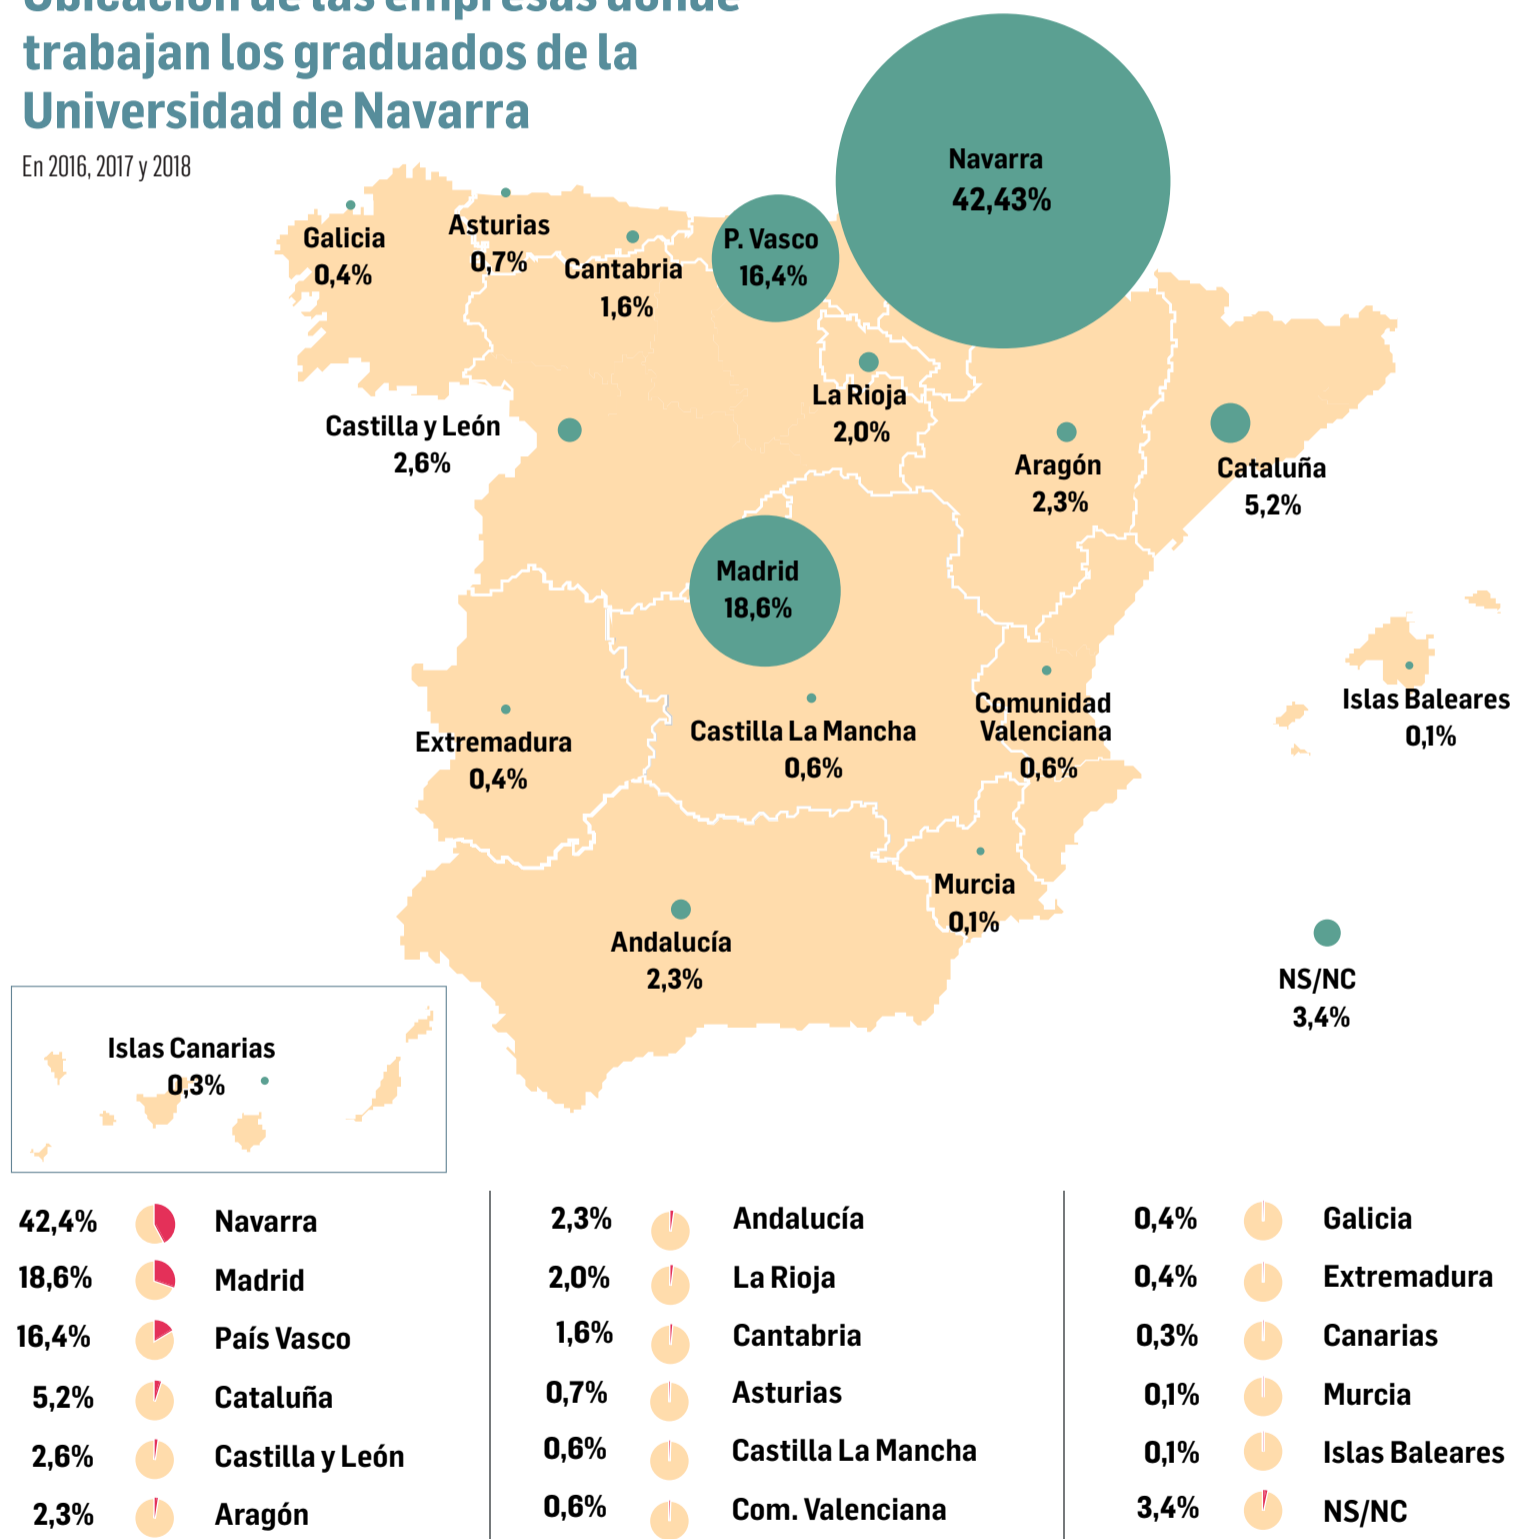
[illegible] trabajan los graduados de la Universidad de Navarra

En 2016, 2017 y 2018

Navarra
42,43%

P. Vasco
16,4%

Galicia
0,4%

Asturias
0,7%

Cantabria
1,6%

La Rioja
2,0%

Castilla y León
2,6%

Aragón
2,3%

Cataluña
5,2%

Madrid
18,6%

Comunidad Valenciana
0,6%

Islas Baleares
0,1%

Extremadura
0,4%

Castilla La Mancha
0,6%

Murcia
0,1%

Andalucía
2,3%

NS/NC
3,4%

Islas Canarias
0,3%

42,4% Navarra
18,6% Madrid
16,4% País Vasco
5,2% Cataluña
2,6% Castilla y León
2,3% Aragón

2,3% Andalucía
2,0% La Rioja
1,6% Cantabria
0,7% Asturias
0,6% Castilla La Mancha
0,6% Com. Valenciana

0,4% Galicia
0,4% Extremadura
0,3% Canarias
0,1% Murcia
0,1% Islas Baleares
3,4% NS/NC